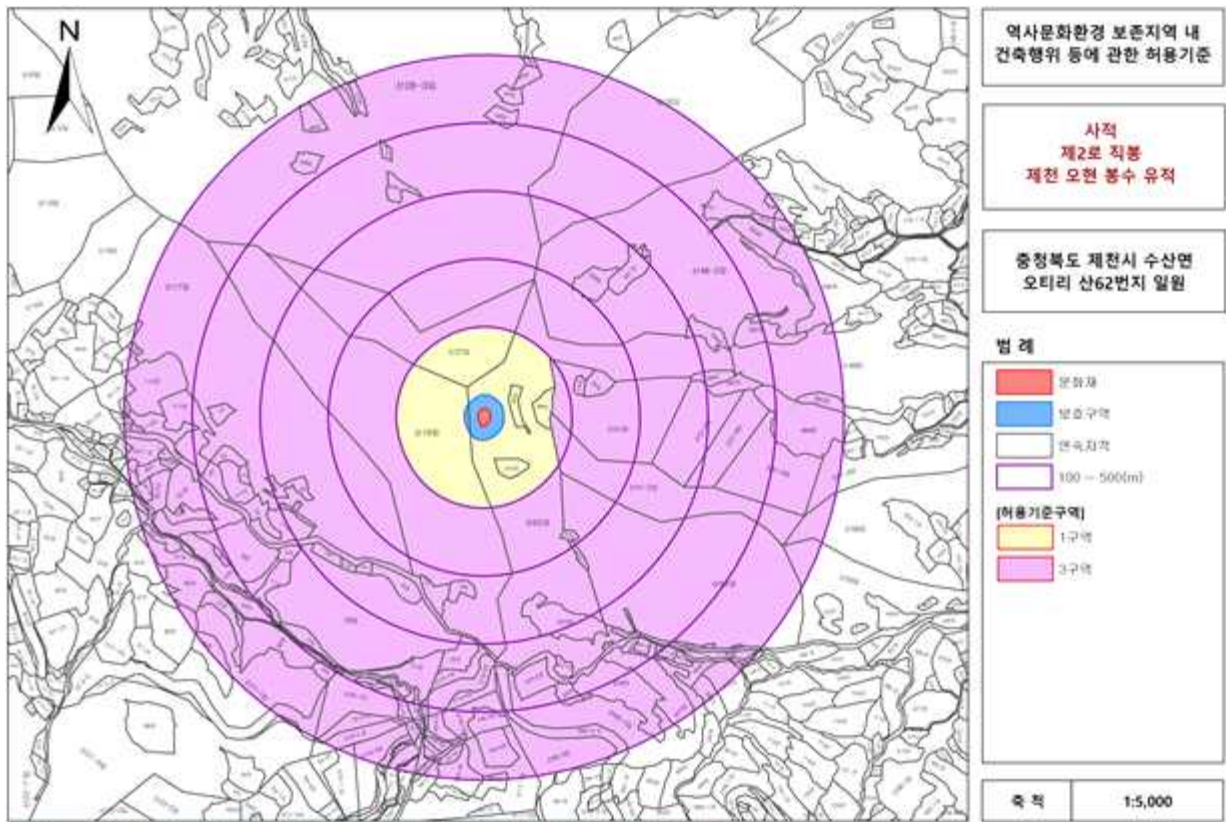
N

역사문화환경 보존지역 내 건축행위 등에 관한 허용기준

사적
제2로 직봉
제천 오현 봉수 유적

충청북도 제천시 수산면 오티리 산62번지 일원

범 례

문화재

보호구역

연속지적

100 ~ 500(m)

[허용기준구역]

1구역

3구역

축 척 | 1:5,000